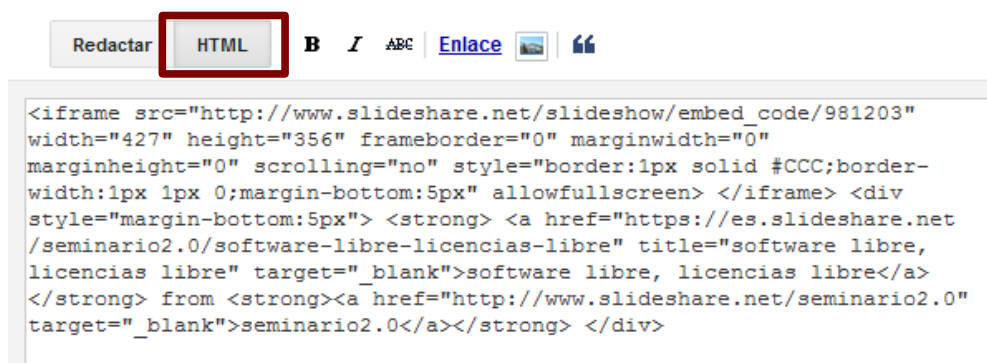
Redactar HTML B I ABC Enlace

<iframe src="http://www.slideshare.net/slideshow/embed_code/981203" width="427" height="356" frameborder="0" marginwidth="0" marginheight="0" scrolling="no" style="border:1px solid #CCC;border-width:1px 1px 0;margin-bottom:5px" allowfullscreen> </iframe> <div style="margin-bottom:5px"> <strong> <a href="https://es.slideshare.net /seminario2.0/software-libre-licencias-libre" title="software libre, licencias libre" target="_blank">software libre, licencias libre</a> </strong> from <strong><a href="http://www.slideshare.net/seminario2.0" target="_blank">seminario2.0</a></strong> </div>